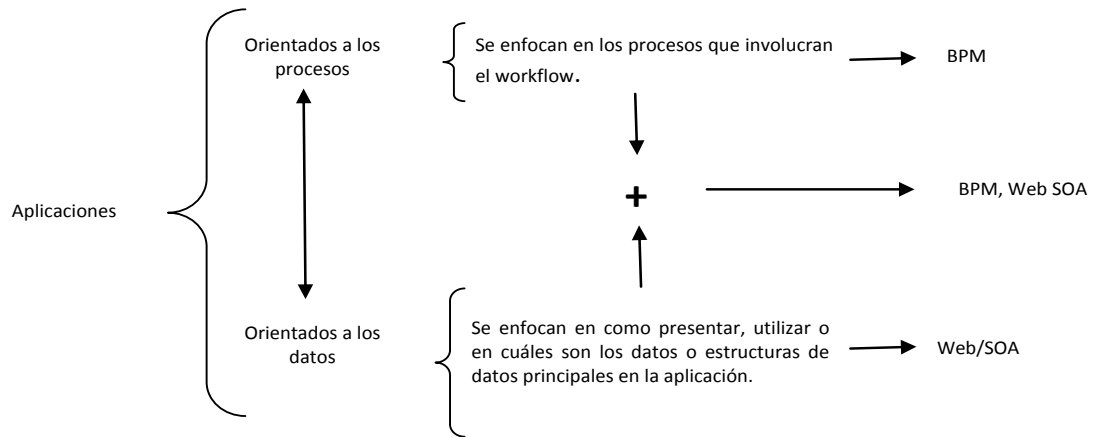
Aplicaciones

Orientados a los procesos

Se enfocan en los procesos que involucran el workflow.

BPM

+

BPM, Web SOA

Orientados a los datos

Se enfocan en como presentar, utilizar o en cuáles son los datos o estructuras de datos principales en la aplicación.

Web/SOA